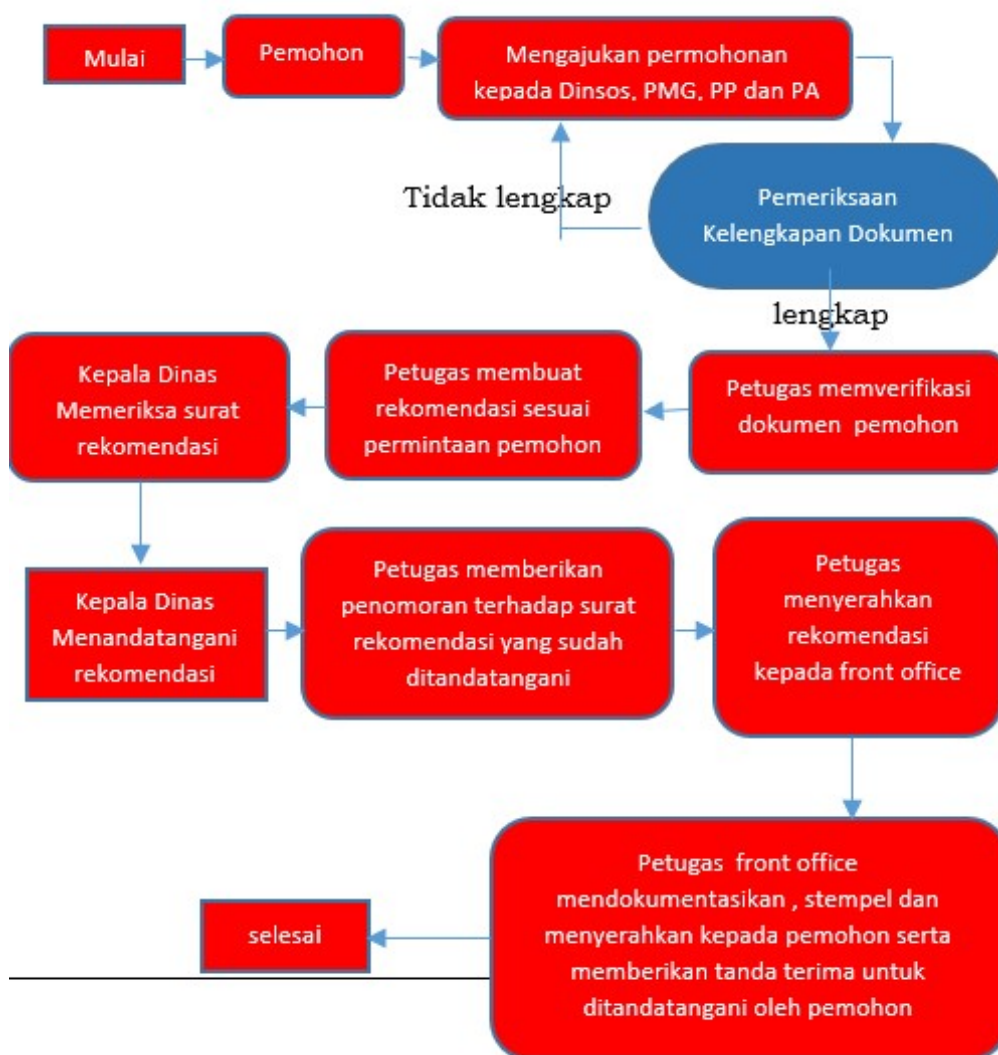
Mulai

Pemohon

Mengajukan permohonan kepada Dinsos, PMG, PP dan PA

Tidak lengkap

Pemeriksaan Kelengkapan Dokumen

lengkap

Petugas memverifikasi dokumen pemohon

Petugas membuat rekomendasi sesuai permintaan pemohon

Kepala Dinas Memeriksa surat rekomendasi

Kepala Dinas Menandatangani rekomendasi

Petugas memberikan penomoran terhadap surat rekomendasi yang sudah ditandatangani

Petugas menyerahkan rekomendasi kepada front office

Petugas front office mendokumentasikan , stempel dan menyerahkan kepada pemohon serta memberikan tanda terima untuk ditandatangani oleh pemohon

selesai